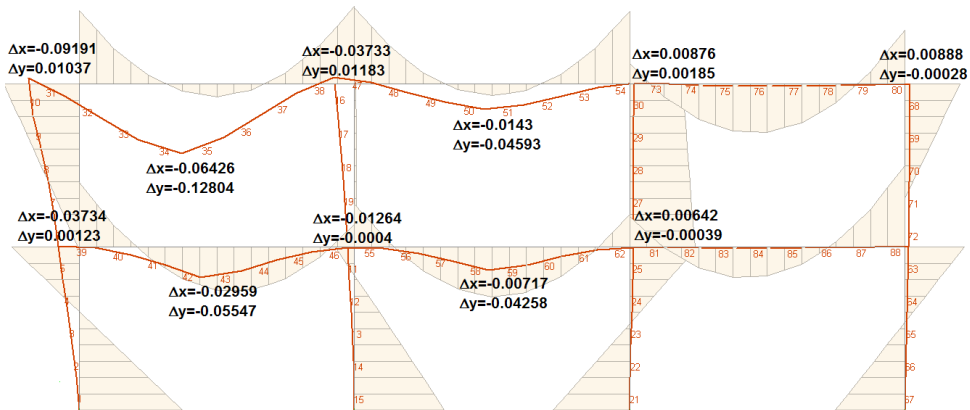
Δx=-0.09191
Δy=0.01037

Δx=-0.03733
Δy=0.01183

Δx=0.00876
Δy=0.00185

Δx=0.00888
Δy=-0.00028

10 31 32 33 34 35 36 37 38 16 47 48 49 50 51 52 53 54 73 74 75 76 77 78 79 80 30 68

Δx=-0.0143
Δy=-0.04593

9 17 29 69

Δx=-0.06426
Δy=-0.12804

8 18 28 70

Δx=-0.03734
Δy=0.00123

Δx=-0.01264
Δy=-0.0004

Δx=0.00642
Δy=-0.00039

19 27 71 72

39 40 41 42 43 44 45 46 55 56 57 58 59 60 61 62 81 82 83 84 85 86 87 88

5 11 25 63

Δx=-0.02959
Δy=-0.05547

Δx=-0.00717
Δy=-0.04258

12 24 64 3 13 23 65 14 22 66 15 21 67